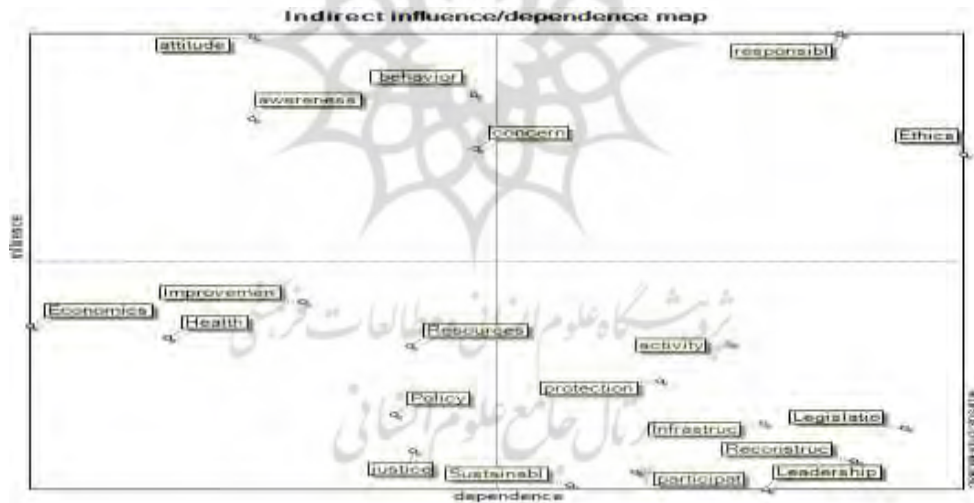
Indirect influence/dependence map

attitude
responsibl
behavior
awareness
concern
Ethics
Improvemen
Economics
Health
Resources
activity
protection
Policy
Legislatio
Infrastruc
Reconstruc
Leadership
justice
Sustainabl
participat

nfluence
dependence

پژوهشگاه علوم انسانی و مطالعات فرهنگی
پرتال جامع علوم انسانی